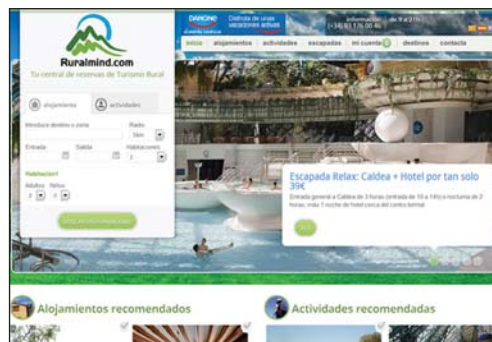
Ruralmind.com

Tu central de reservas de Turismo Rural

DANONE

Disfruta de unas vacaciones activas

Información de 9 a 21h
(+34) 93 176 00 46

inicio alojamientos actividades escapadas mi cuenta destinos contacto

alojamiento actividades

Introduce destino o zona

Radio
5km

Entrada Salida Habitaciones
1

Habitación1

Adultos Niños
2 0

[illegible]

Escapada Relax: Caldea + Hotel por tan solo 39€

Entrada general a Caldea de 3 horas (entrada de 10 a 14h) o nocturna de 3 horas, más 1 noche de hotel cerca del centro termal

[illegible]

Alojamientos recomendados

Actividades recomendadas